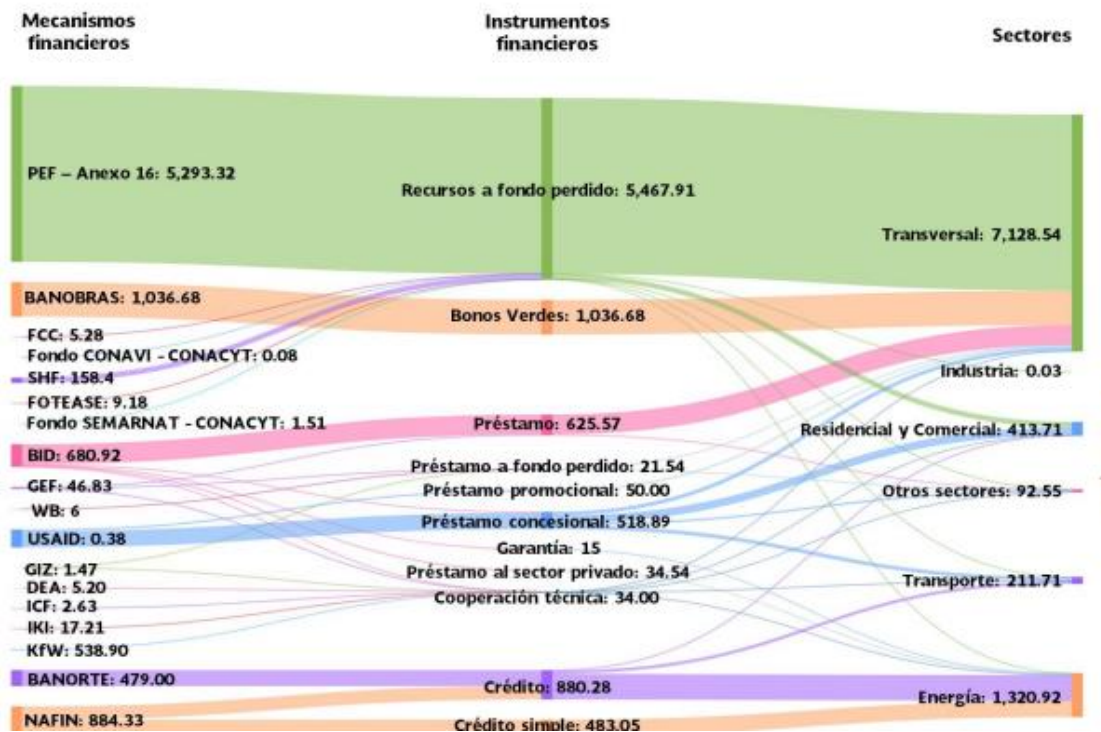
Mecanismos financieros

Instrumentos financieros

Sectores

PEF – Anexo 16: 5,293.32
BANOBRAS: 1,036.68
FCC: 5.28
Fondo CONAVI – CONACYT: 0.08
SHF: 158.4
FOTEASE: 9.18
Fondo SEMARNAT - CONACYT: 1.51
BID: 680.92
GEF: 46.83
WB: 6
USAID: 0.38
GIZ: 1.47
DEA: 5.20
ICF: 2.63
IKI: 17.21
KfW: 538.90
BANORTE: 479.00
NAFIN: 884.33

Recursos a fondo perdido: 5,467.91
Bonos Verdes: 1,036.68
Préstamo: 625.57
Préstamo a fondo perdido: 21.54
Préstamo promocional: 50.00
Préstamo concesional: 518.89
Garantía: 15
Préstamo al sector privado: 34.54
Cooperación técnica: 34.00
Crédito: 880.28
Crédito simple: 483.05

Transversal: 7,128.54
Industria: 0.03
Residencial y Comercial: 413.71
Otros sectores: 92.55
Transporte: 211.71
Energía: 1,320.92